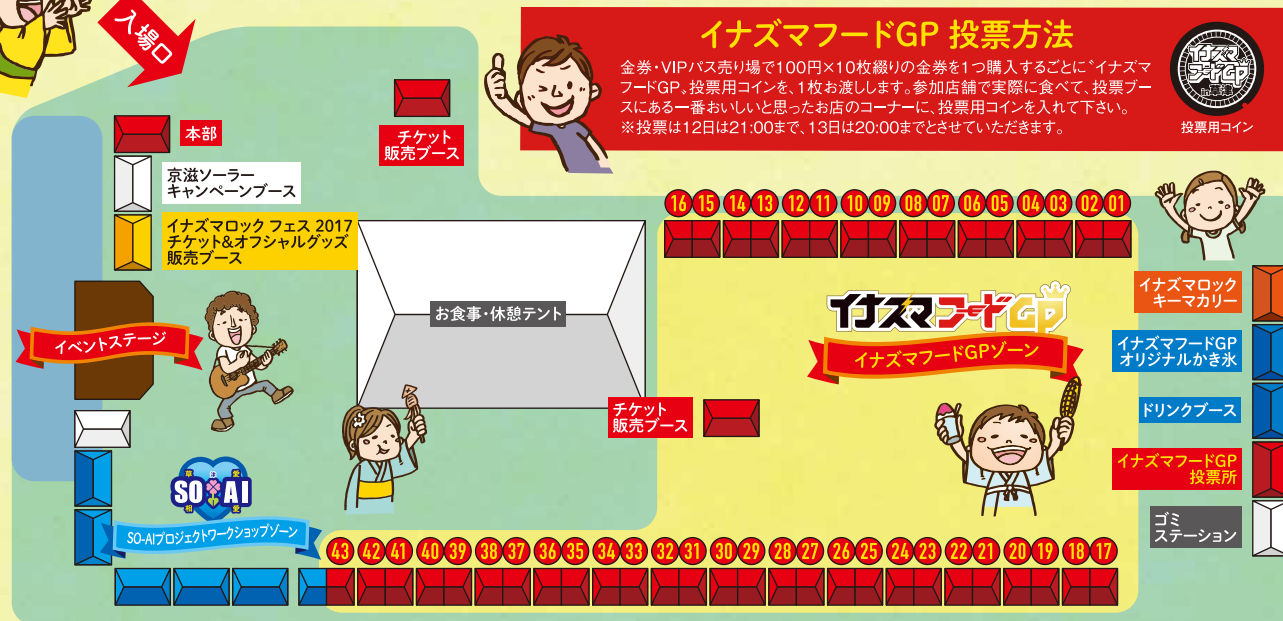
入場口

イナズマフードGP 投票方法

金券・VIPパス売り場で100円×10枚綴りの金券を1つ購入するごとに"イナズマフードGP"投票用コインを、1枚お渡しします。参加店舗で実際に食べて、投票ブースにある一番おいしいと思ったお店のコーナーに、投票用コインを入れて下さい。
※投票は12日は21:00まで、13日は20:00までとさせていただきます。

イナズマフードGP
投票用コイン

本部

チケット販売ブース

京滋ソーラーキャンペーンブース

イナズマロック フェス 2017 チケット&オフシャルグッズ販売ブース

16 15 14 13 12 11 10 09 08 07 06 05 04 03 02 01

お食事・休憩テント

イベントステージ

イナズマフードGP

イナズマフードGPゾーン

イナズマロック キーマカリー

イナズマフードGP オリジナルかき氷

ドリンクブース

チケット販売ブース

イナズマフードGP 投票所

SO AI

SO-AIプロジェクトワークショップゾーン

ゴミステーション

43 42 41 40 39 38 37 36 35 34 33 32 31 30 29 28 27 26 25 24 23 22 21 20 19 18 17